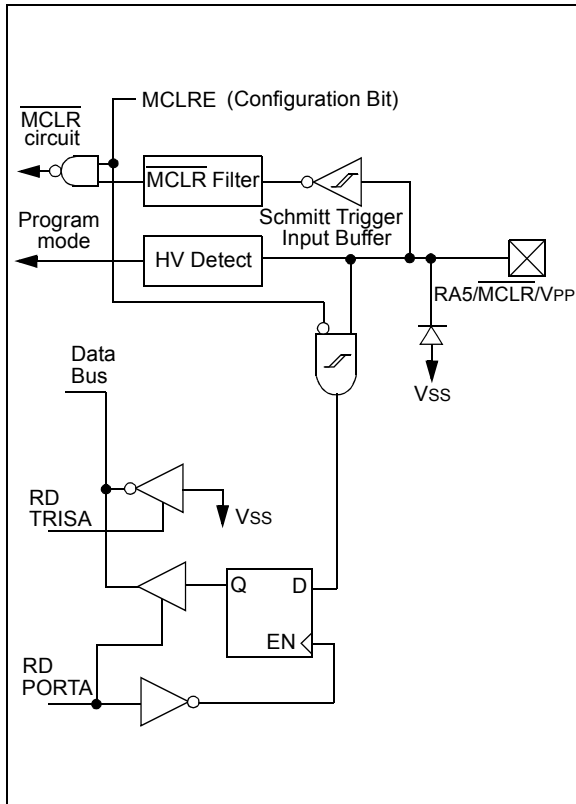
MCLRE (Configuration Bit)

$\overline{\text{MCLR}}$ circuit

$\overline{\text{MCLR}}$ Filter

Schmitt Trigger Input Buffer

Program mode

HV Detect

RA5/$\overline{\text{MCLR}}$/VPP

VSS

Data Bus

RD TRISA

VSS

Q

D

EN

RD PORTA